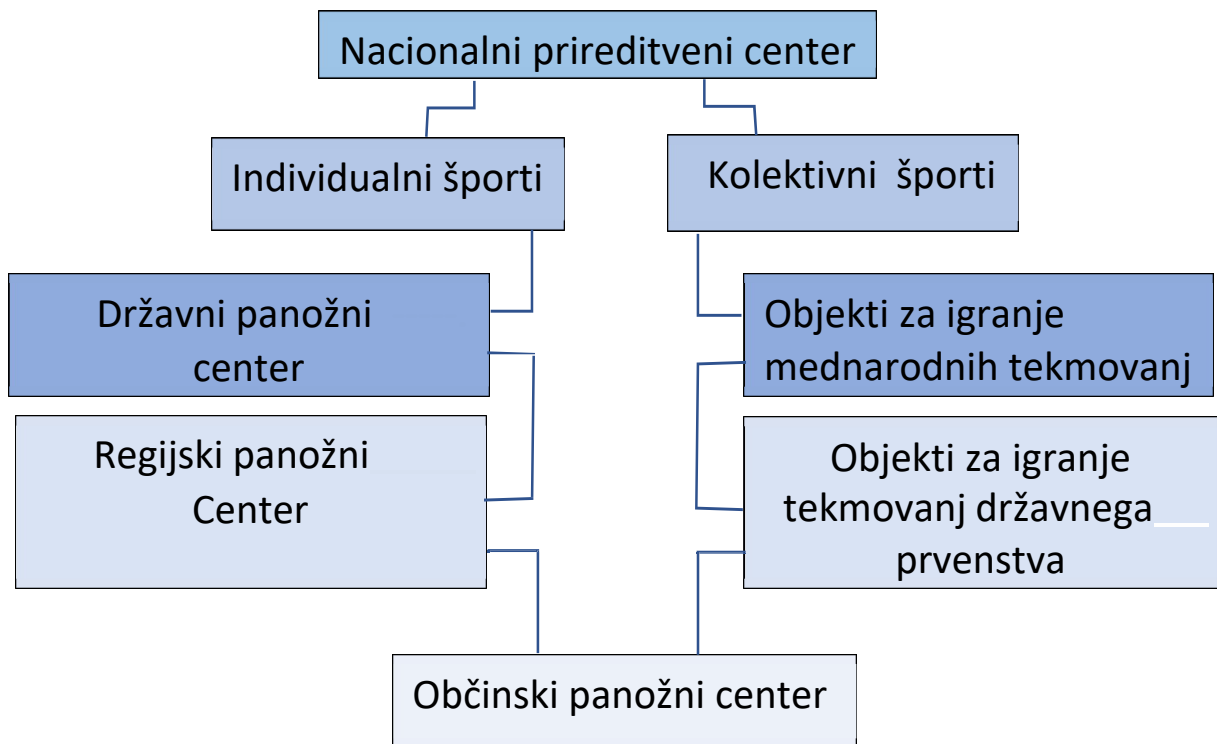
Nacionalni prireditveni center

Individualni športi

Kolektivni športi

Državni panožni center

Objekti za igranje mednarodnih tekmovanj

Regijski panožni Center

Objekti za igranje tekmovanj državnega prvenstva

Občinski panožni center